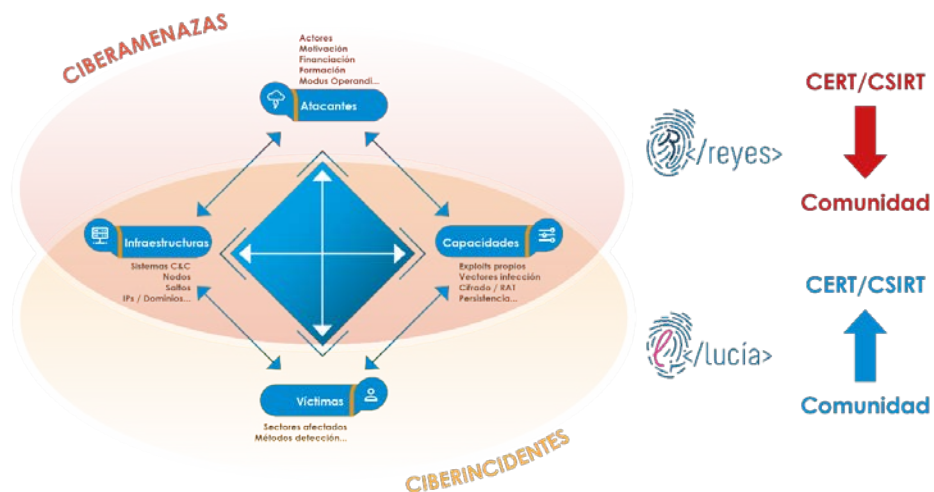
CIBERAMENAZAS

Actores
Motivación
Financiación
Formación
Modus Operandi...

Atacantes

Infraestructuras

Sistemas C&C
Nodos
Saltos
IPs / Dominios...

Capacidades

Exploits propios
Vectores infección
Cifrado / RAT
Persistencia...

Víctimas

Sectores afectados
Métodos detección...

CIBERINCIDENTES

</reyes>

</lucía>

CERT/CSIRT

Comunidad

CERT/CSIRT

Comunidad